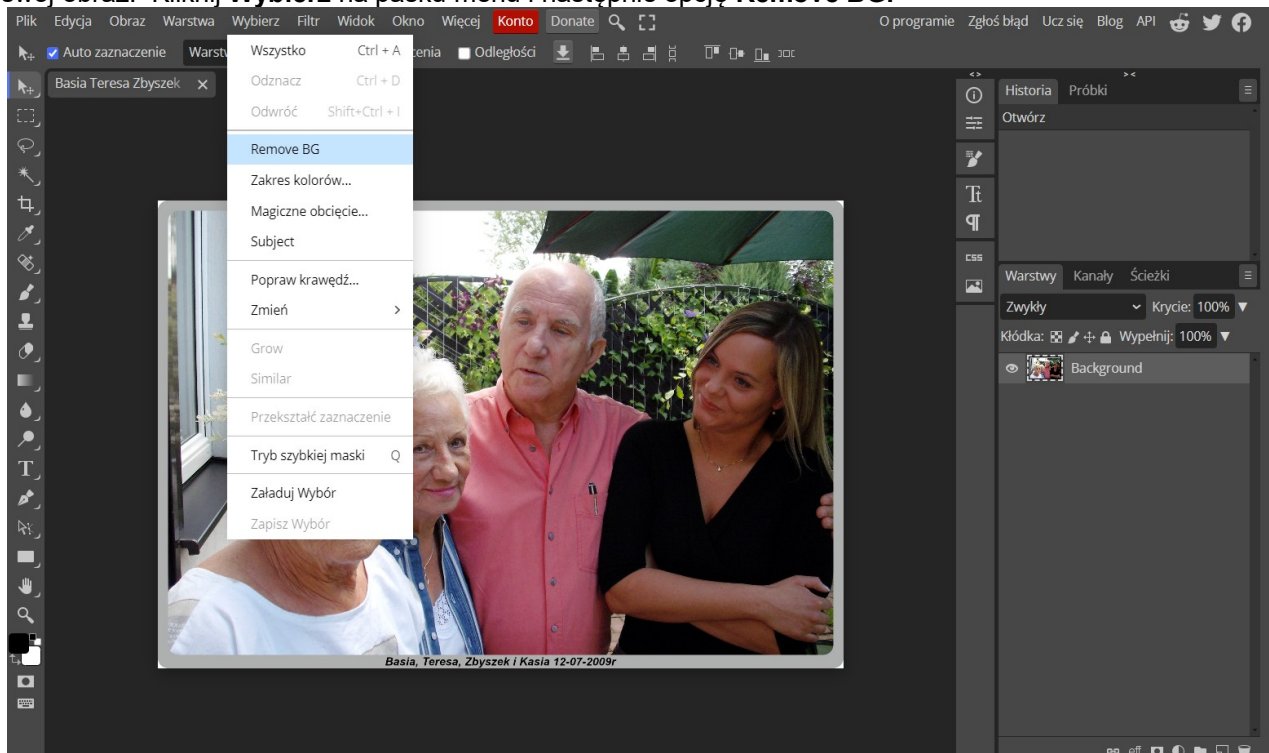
Plik Edycja Obraz Warstwa Wybierz Filtr Widok Okno Więcej Konto Donate

O programie Zgłoś błąd Ucz się Blog API

Auto zaznaczenie Warstw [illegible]cenia Odległości

Basia Teresa Zbyszek ×

Wszystko Ctrl + A
Odznacz Ctrl + D
Odwróć Shift+Ctrl + I
Remove BG
Zakres kolorów...
Magiczne obcięcie...
Subject
Popraw krawędź...
Zmień >
Grow
Similar
Przekształć zaznaczenie
Tryb szybkiej maski Q
Załaduj Wybór
Zapisz Wybór

Basia, Teresa, Zbyszek i Kasia 12-07-2009r

Historia Próbki
Otwórz

CSS

Warstwy Kanały Ścieżki
Zwykły Krycie: 100%
Kłódka: Wypełnij: 100%
Background